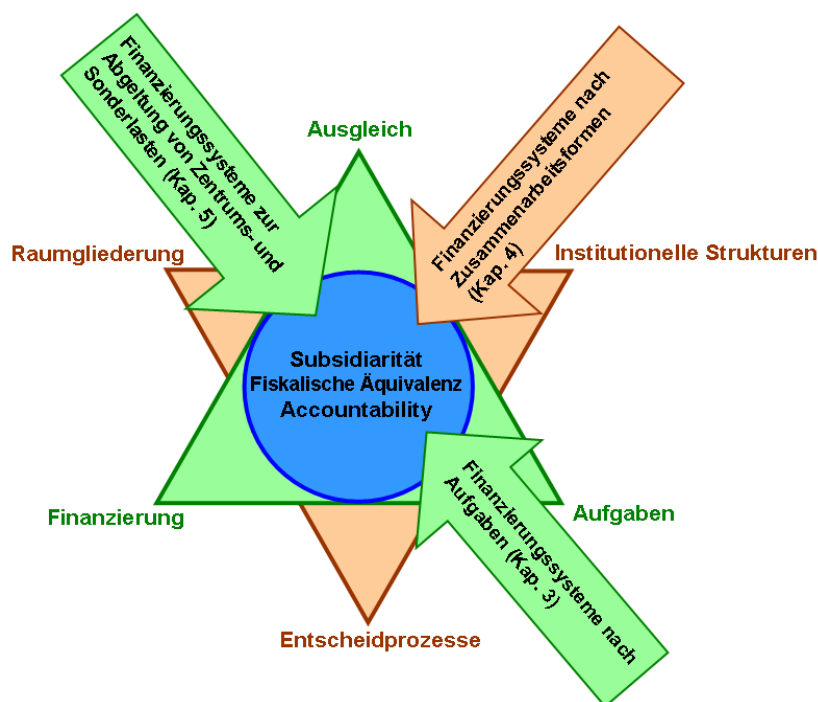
Finanzierungssysteme zur Abgeltung von Zentrums- und Sonderlasten (Kap. 5)

Ausgleich

Finanzierungssysteme nach Zusammenarbeitsformen (Kap. 4)

Raumgliederung

Institutionelle Strukturen

Subsidiarität
Fiskalische Äquivalenz
Accountability

Finanzierung

Aufgaben

Finanzierungssysteme nach Aufgaben (Kap. 3)

Entscheidprozesse